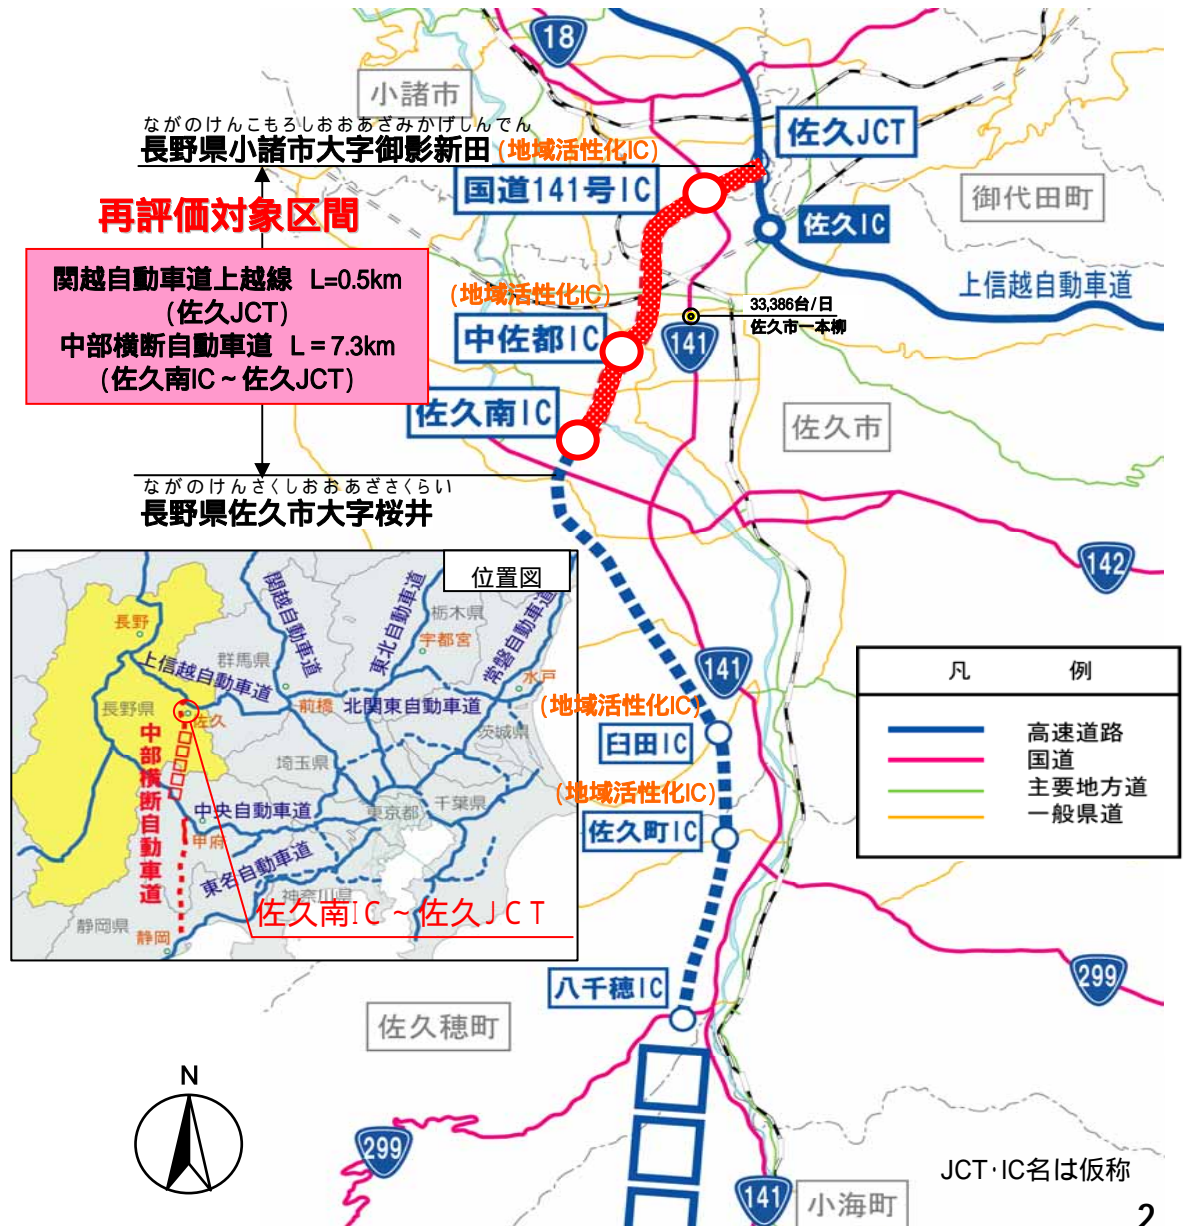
18

小諸市

ながのけんこもろしおおあざみかげしんでん
長野県小諸市大字御影新田（地域活性化IC）

佐久JCT

国道141号IC

再評価対象区間

佐久IC

御代田町

関越自動車道上越線 L=0.5km
（佐久JCT）
中部横断自動車道 L＝7.3km
（佐久南IC～佐久JCT）

上信越自動車道

（地域活性化IC）

33,386台/日
佐久市一本柳

中佐都IC

141

佐久南IC

佐久市

ながのけんさくしおおあざさくらい
長野県佐久市大字桜井

位置図

関越自動車道
東北自動車道
常磐自動車道
栃木県
宇都宮
長野
群馬県
上信越自動車道
水戸
前橋
北関東自動車道
長野県
佐久
茨城県
中部横断自動車道
埼玉県
中央自動車道
東京都
千葉県
甲府
東名自動車道
神奈川県
静岡県
静岡
佐久南IC～佐久JCT

142

141

（地域活性化IC）

臼田IC

（地域活性化IC）

佐久町IC

凡　例

| 高速道路 |
|---|
| 国道 |
| 主要地方道 |
| 一般県道 |

299

八千穂IC

佐久穂町

N

299

JCT･IC名は仮称

141

小海町

2